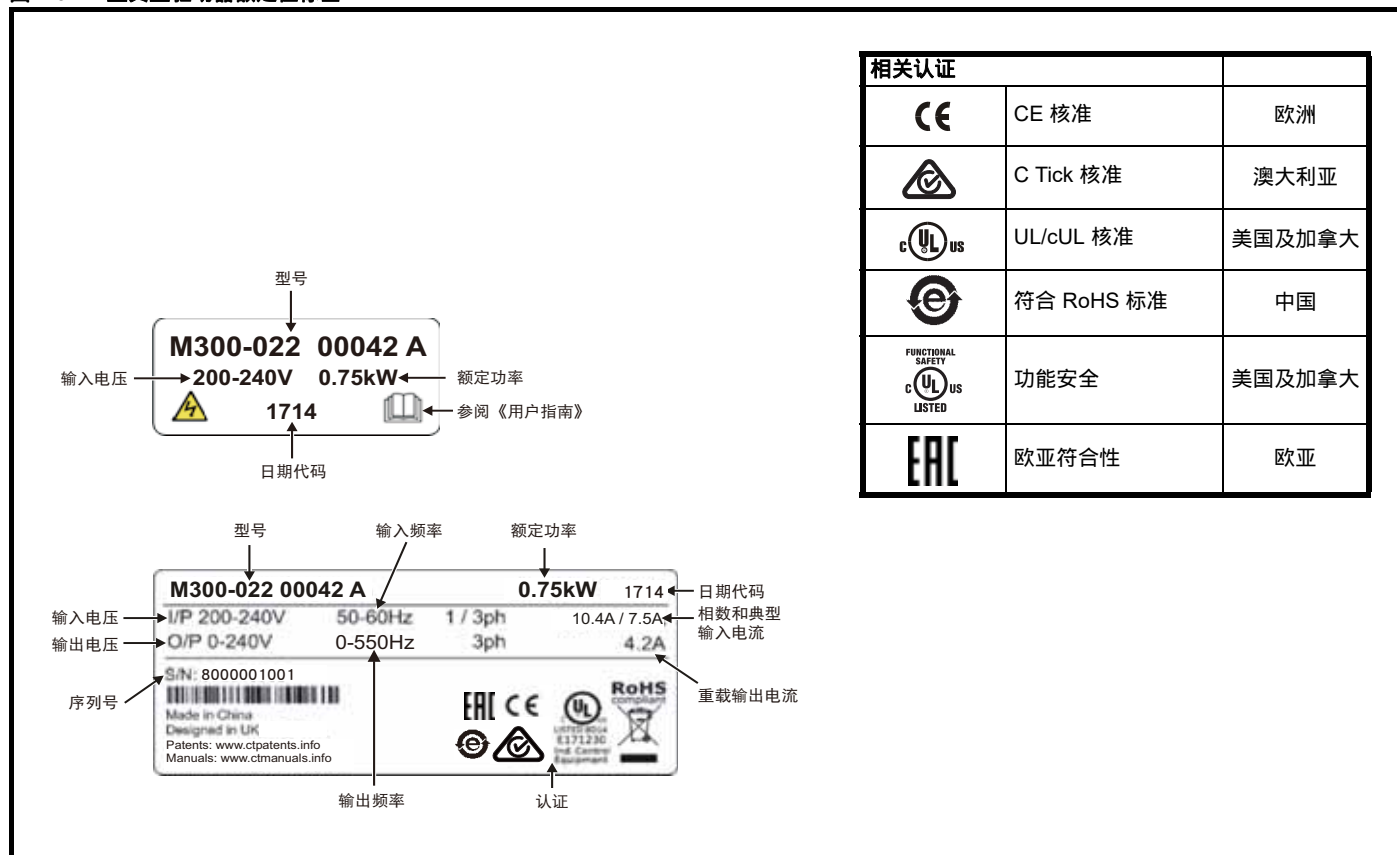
型号

M300-022 00042 A

输入电压 200-240V 0.75kW 额定功率

1714 参阅《用户指南》

日期代码

型号 输入频率 额定功率

M300-022 00042 A 0.75kW 1714 日期代码

输入电压 I/P 200-240V 50-60Hz 1 / 3ph 10.4A / 7.5A 相数和典型输入电流

输出电压 O/P 0-240V 0-550Hz 3ph 4.2A

S/N: 8000001001

序列号

Made in China
Designed in UK
Patents: www.ctpatents.info
Manuals: www.ctmanuals.info

RoHS compliant

LISTED 80G4 E171230 Ind. Control Equipment

重载输出电流

输出频率 认证

| 相关认证 | | |
|---|---|---|
| CE | CE 核准 | 欧洲 |
| | C Tick 核准 | 澳大利亚 |
| c UL us | UL/cUL 核准 | 美国及加拿大 |
| | 符合 RoHS 标准 | 中国 |
| FUNCTIONAL SAFETY c UL us LISTED | 功能安全 | 美国及加拿大 |
| EAC | 欧亚符合性 | 欧亚 |